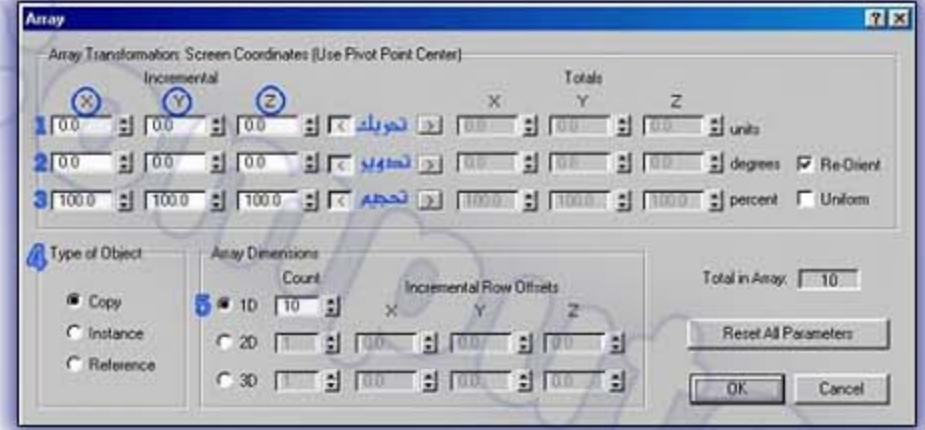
Array

?

Array Transformation: Screen Coordinates (Use Pivot Point Center)

Incremental

Totals

X Y Z

X Y Z

1 0.0 0.0 0.0 < تحريك > 0.0 0.0 0.0 units

2 0.0 0.0 0.0 < تدوير > 0.0 0.0 0.0 degrees Re-Orient

3 100.0 100.0 100.0 < تحجيم > 100.0 100.0 100.0 percent Uniform

4 Type of Object

Copy

Instance

Reference

Array Dimensions

Count

Incremental Row Offsets

X Y Z

5 1D 10

2D 1 0.0 0.0 0.0

3D 1 0.0 0.0 0.0

Total in Array: 10

Reset All Parameters

OK

Cancel